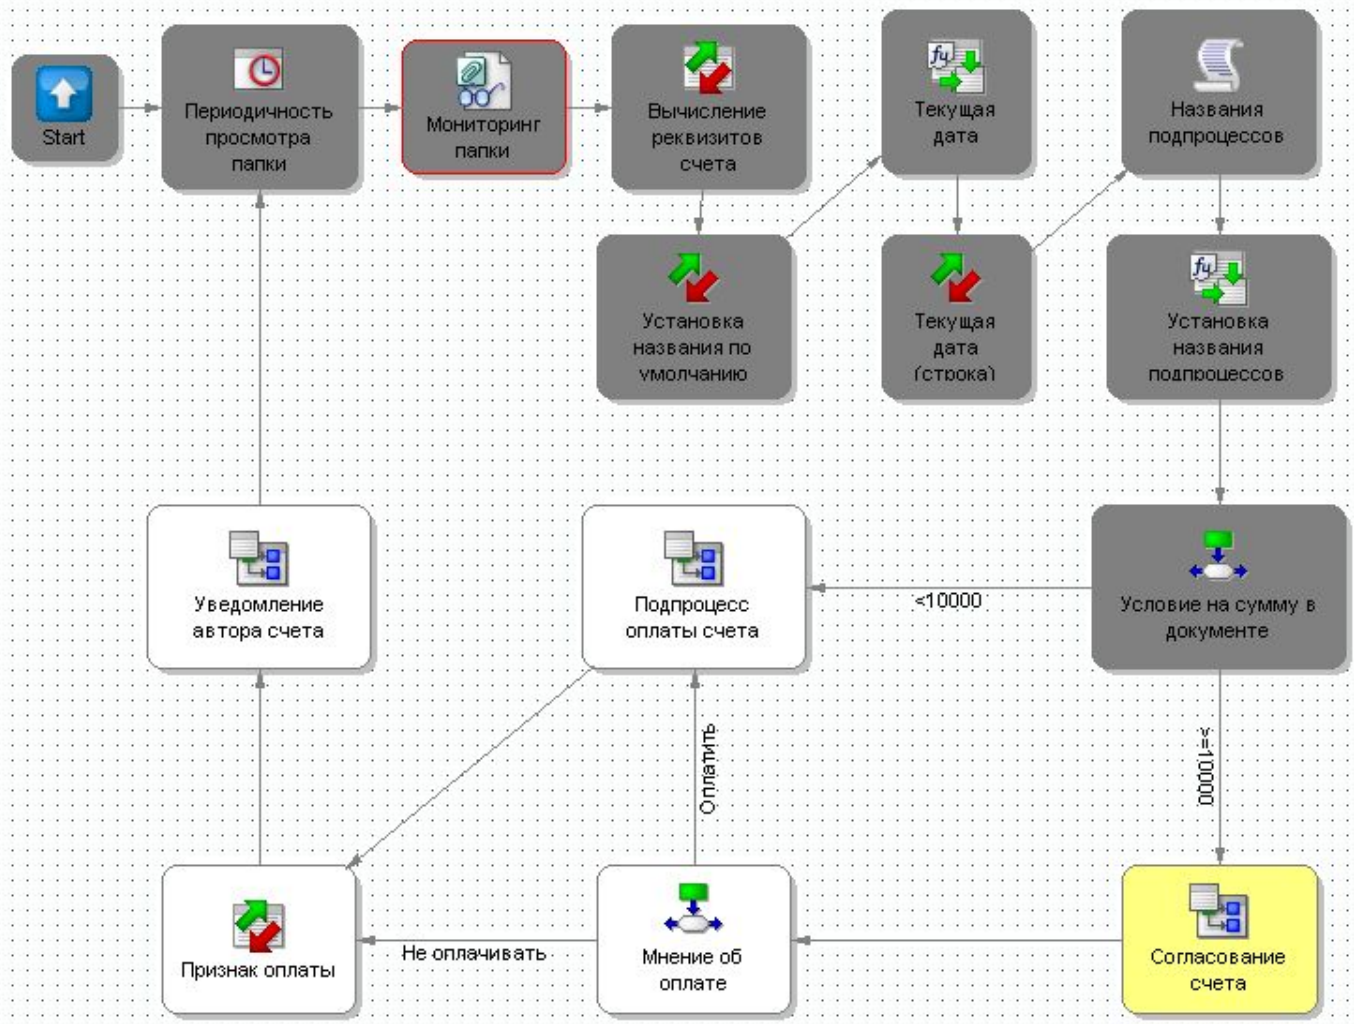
Start

Периодичность просмотра папки

Мониторинг папки

Вычисление реквизитов счета

Текущая дата

Названия подпроцессов

Установка названия по умолчанию

Текущая дата (строка)

Установка названия подпроцессов

Уведомление автора счета

Подпроцесс оплаты счета

<10000

Условие на сумму в документе

Оплатить

>=10000

Признак оплаты

Не оплачивать

Мнение об оплате

Согласование счета